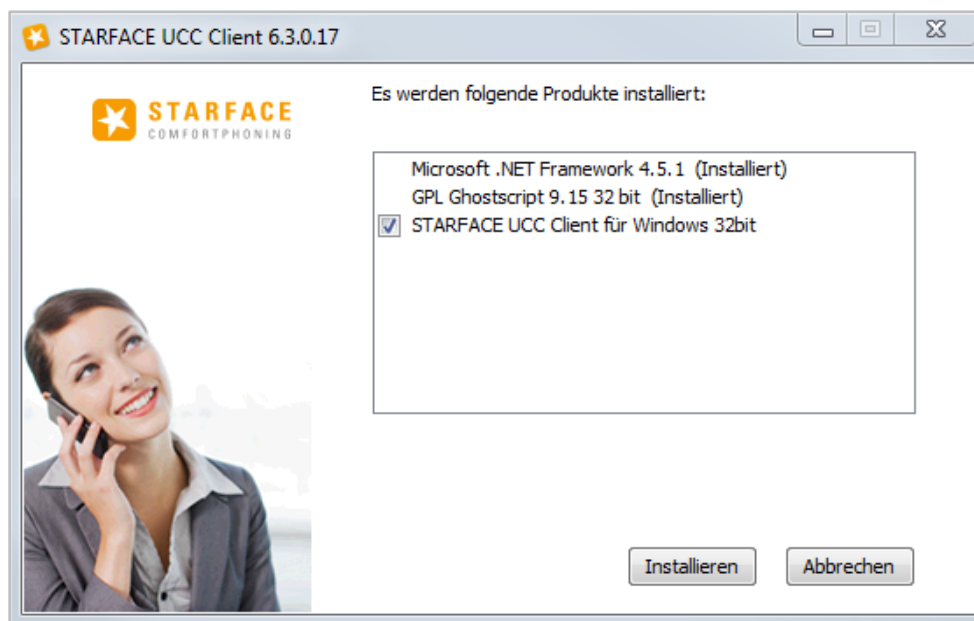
STARFACE UCC Client 6.3.0.17

STARFACE
COMFORTPHONING

Es werden folgende Produkte installiert:

Microsoft .NET Framework 4.5.1 (Installiert)
GPL Ghostscript 9.15 32 bit (Installiert)
STARFACE UCC Client für Windows 32bit

Installieren
Abbrechen